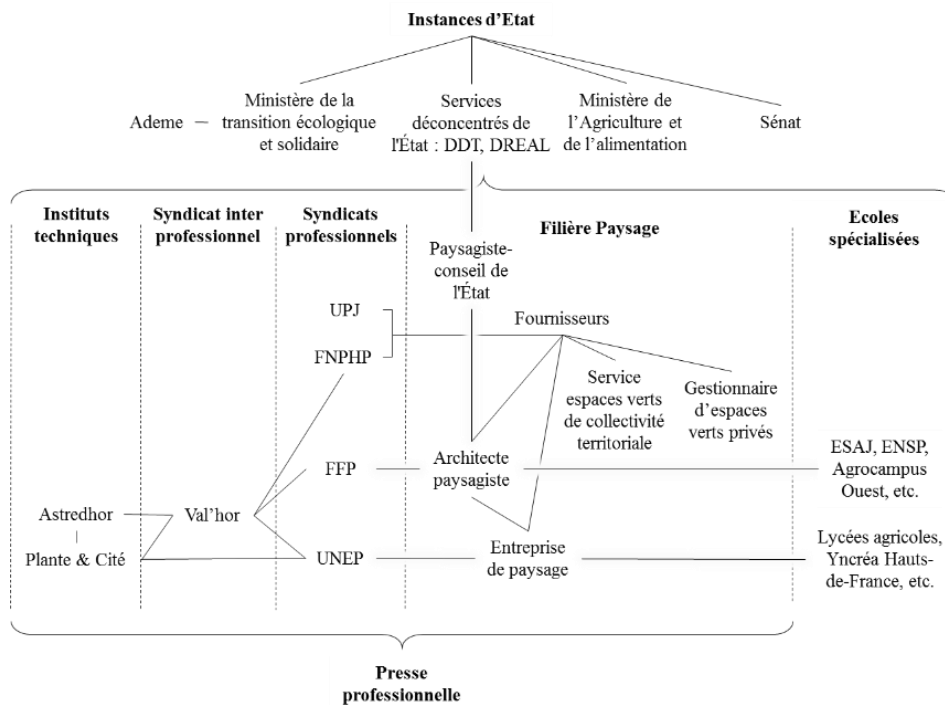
Instances d'Etat

Ademe — Ministère de la transition écologique et solidaire

Services déconcentrés de l'État : DDT, DREAL

Ministère de l'Agriculture et de l'alimentation

Sénat

Instituts techniques

Syndicat inter professionnel

Syndicats professionnels

Filière Paysage

Ecoles spécialisées

Paysagiste-conseil de l'État

UPJ

FNPHP

Fournisseurs

Service espaces verts de collectivité territoriale

Gestionnaire d'espaces verts privés

FFP

Architecte paysagiste

ESAJ, ENSP, Agrocampus Ouest, etc.

Astredhor

Val'hor

Plante & Cité

UNEP

Entreprise de paysage

Lycées agricoles, Yncréa Hauts-de-France, etc.

Presse professionnelle